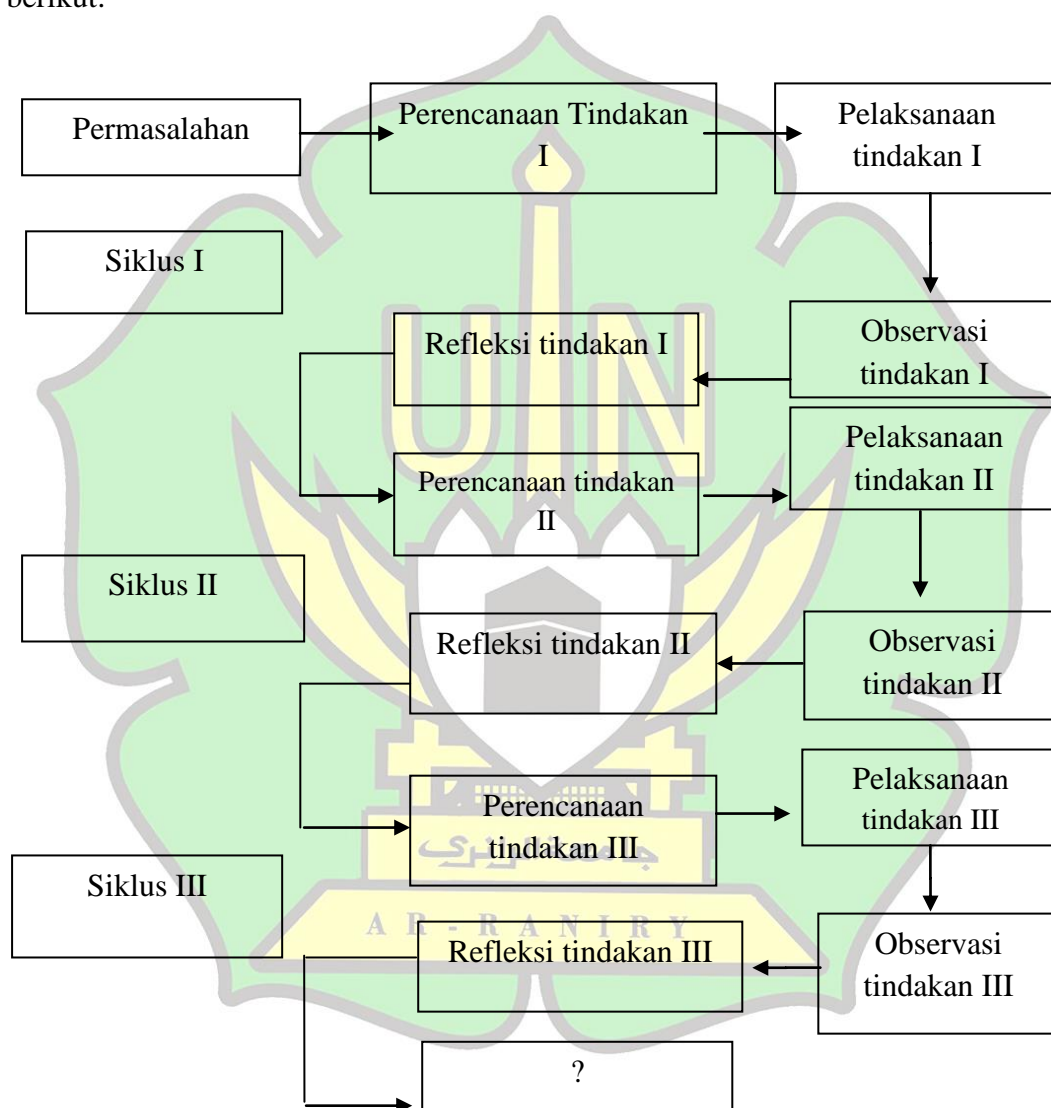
berikut:

Permasalahan

Perencanaan Tindakan I

Pelaksanaan tindakan I

Siklus I

Refleksi tindakan I

Observasi tindakan I

Perencanaan tindakan II

Pelaksanaan tindakan II

Siklus II

Refleksi tindakan II

Observasi tindakan II

Perencanaan tindakan III

Pelaksanaan tindakan III

Siklus III

AR-RANIRY

Refleksi tindakan III

Observasi tindakan III

?